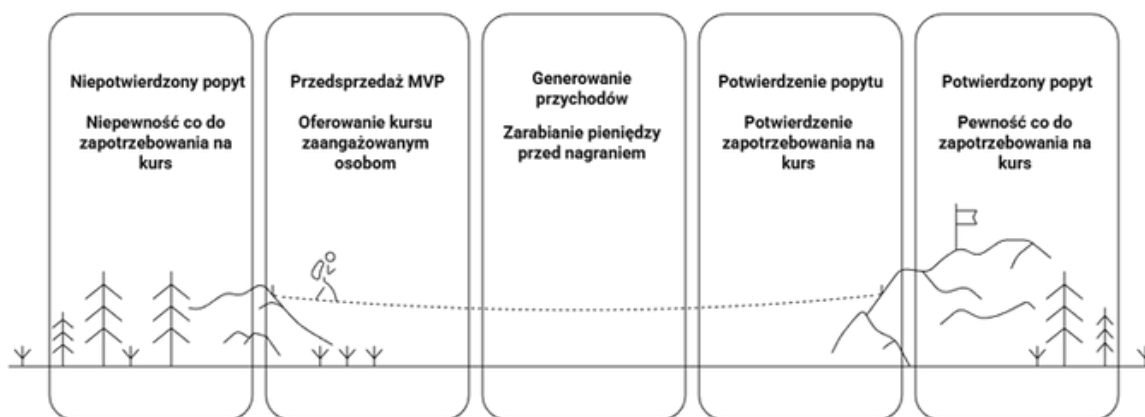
Niepotwierdzony popyt

Niepewność co do zapotrzebowania na kurs

Przedsprzedaż MVP

Oferowanie kursu zaangażowanym osobom

Generowanie przychodów

Zarabianie pieniędzy przed nagraniem

Potwierdzenie popytu

Potwierdzenie zapotrzebowania na kurs

Potwierdzony popyt

Pewność co do zapotrzebowania na kurs